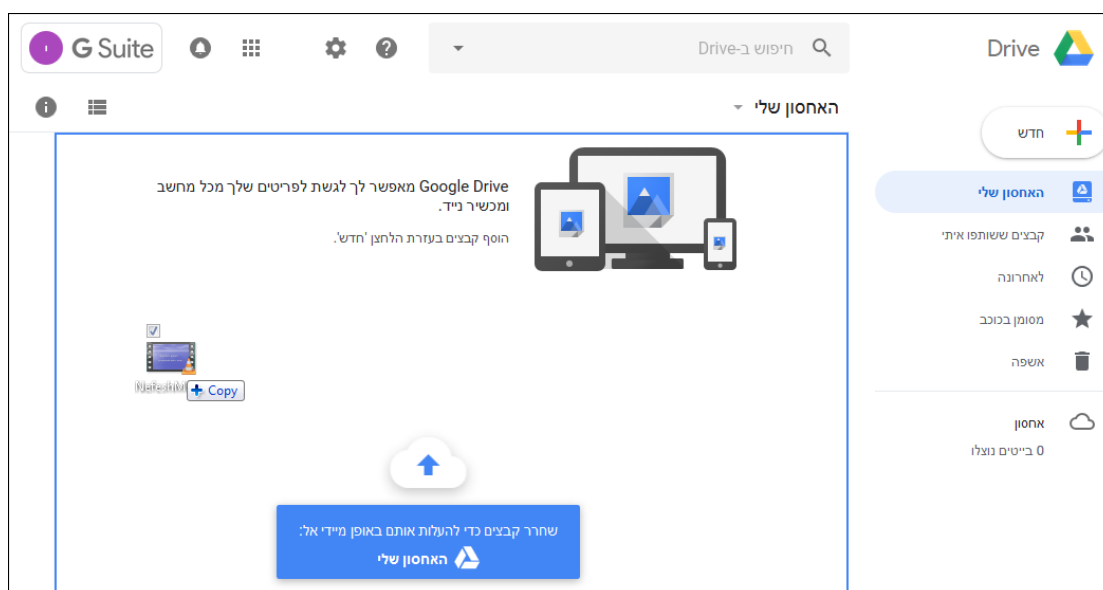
Drive

חיפוש ב-Drive

G Suite

חדש

האחסון שלי

קבצים ששותפו איתי

לאחרונה

מסומן בכוכב

אשפה

אחסון

0 בייטים נוצלו

האחסון שלי

Google Drive מאפשר לך לגשת לפריטים שלך מכל מחשב ומכשיר נייד.

הוסף קבצים בעזרת הלחצן 'חדש'.

Nefesh

+ Copy

שחרר קבצים כדי להעלות אותם באופן מיידי אל:

האחסון שלי